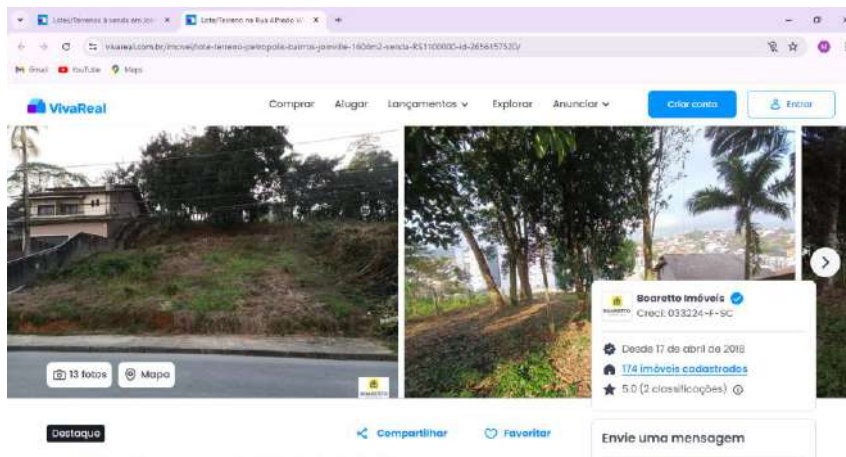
Lotes/Terrenos à venda em Joi ×
Lote/Terreno na Rua Alfredo W ×
+

vivareal.com.br/imovel/lote-terreno-petropolis-bairros-joinville-1600m2-venda-RS1100000-id-2656157520/

Gmail YouTube Maps

VivaReal
Comprar
Alugar
Lançamentos
Explorar
Anunciar
Criar conta
Entrar

13 fotos
Mapa

Boaretto Imóveis
Creci: 033224-F-SC
Desde 17 de abril de 2018
174 imóveis cadastrados
5.0 (2 classificações)

Destaque
Compartilhar
Favoritar
Envie uma mensagem